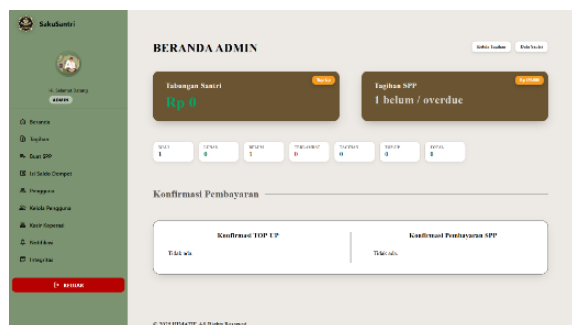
SakuSantri

Hi, Selamat Datang
ADMIN

Beranda
Tagihan
Buat SPP
Isi Saldo Dompet
Pengguna
Kelola Pengguna
Kasir Koperasi
Notifikasi
Integrasi

KELUAR

BERANDA ADMIN

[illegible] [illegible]

Tabungan Santri
Rp 0

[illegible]

Tagihan SPP
1 belum / overdue

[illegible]

| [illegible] | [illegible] | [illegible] | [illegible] | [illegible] | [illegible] | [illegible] |
|---|---|---|---|---|---|---|
| 1 | 0 | 1 | 0 | 0 | 0 | 1 |

Konfirmasi Pembayaran

Konfirmasi TOP UP

Tidak ada

Konfirmasi Pembayaran SPP

Tidak ada.

© 2025 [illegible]. All Rights Reserved.